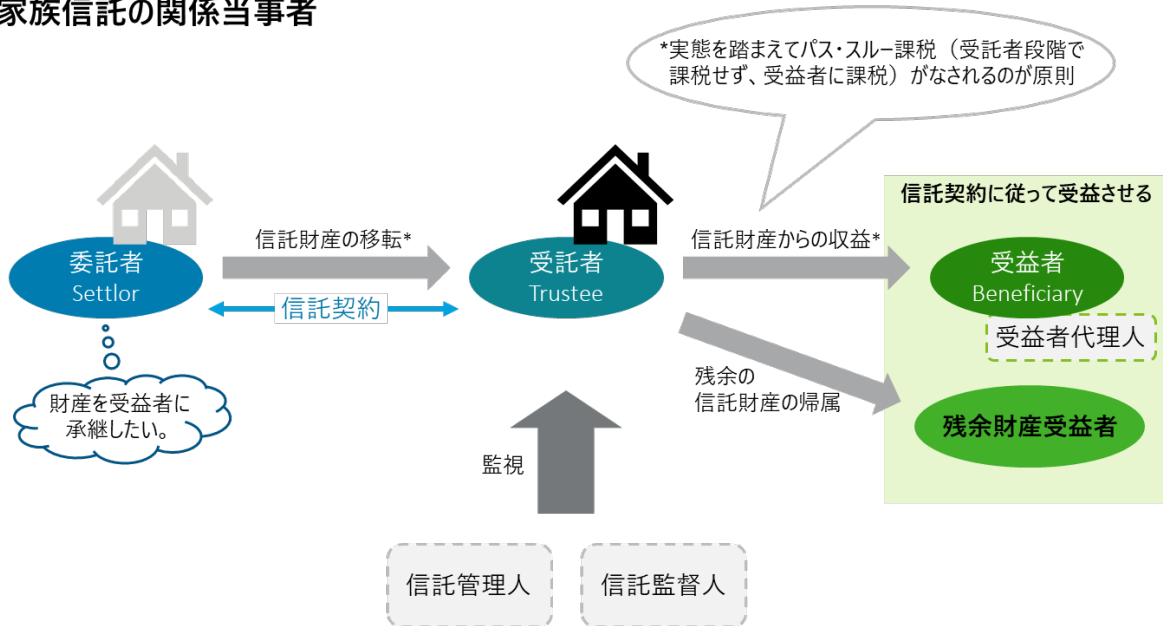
家族信託の関係当事者

*実態を踏まえてパス・スルー課税（受託者段階で課税せず、受益者に課税）がなされるのが原則

委託者
Settlor

信託財産の移転*

信託契約

受託者
Trustee

信託財産からの収益*

信託契約に従って受益させる

受益者
Beneficiary

受益者代理人

財産を受益者に承継したい。

残余の
信託財産の帰属

残余財産受益者

監視

信託管理人

信託監督人